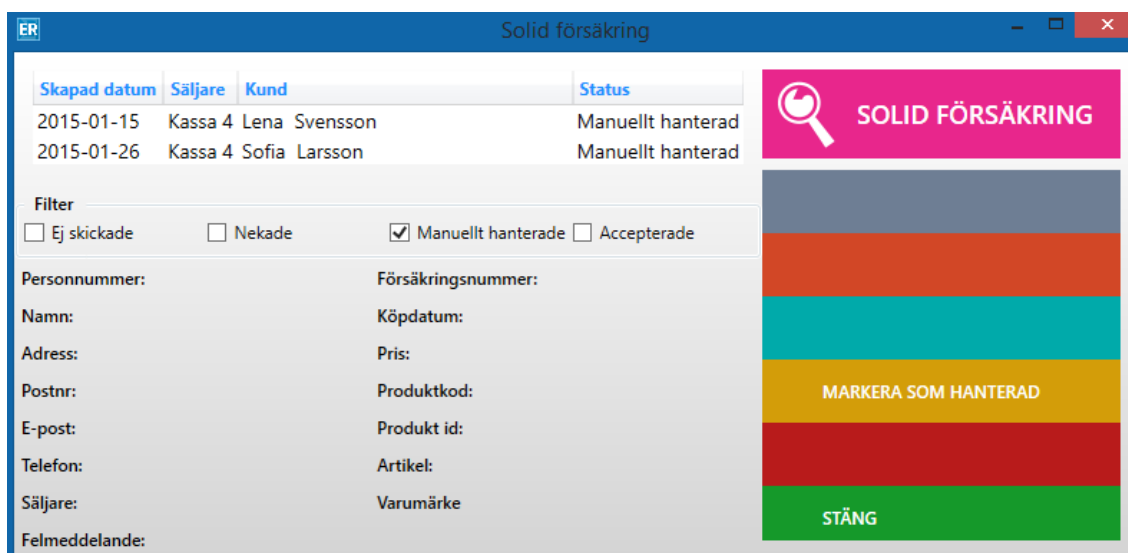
ER

Solid försäkring

| Skapad datum | Säljare | Kund | Status |
|---|---|---|---|
| 2015-01-15 | Kassa 4 | Lena Svensson | Manuellt hanterad |
| 2015-01-26 | Kassa 4 | Sofia Larsson | Manuellt hanterad |

Filter
Ej skickade
Nekade
Manuellt hanterade
Accepterade

Personnummer:
Namn:
Adress:
Postnr:
E-post:
Telefon:
Säljare:
Felmeddelande:

Försäkringsnummer:
Köpdatum:
Pris:
Produktkod:
Produkt id:
Artikel:
Varumärke

SOLID FÖRSÄKRING

MARKERA SOM HANTERAD

STÄNG